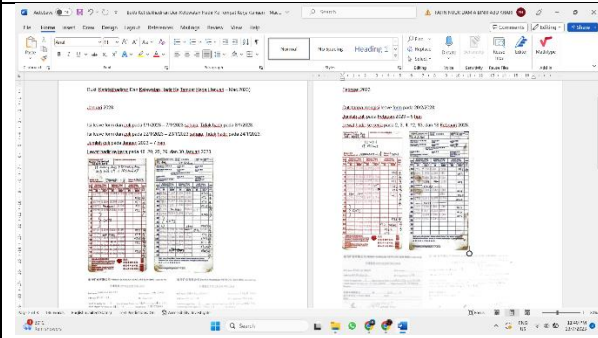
AutoSave File Home Insert Draw Design Layout References Mailings Review View Help

Search

Comments Editing Share

Paste Normal No Spacing Heading 1 Find Replace Select Dictate Editor Add-ins

Clipboard Font Paragraph Styles Editing Voice Editor Add-ins

Januari 2023

Jumlah cuti pada Januari 2023 = 7 hari

Februari 2023

Jumlah cuti pada Februari 2023 = 6 hari

ENG IN

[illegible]